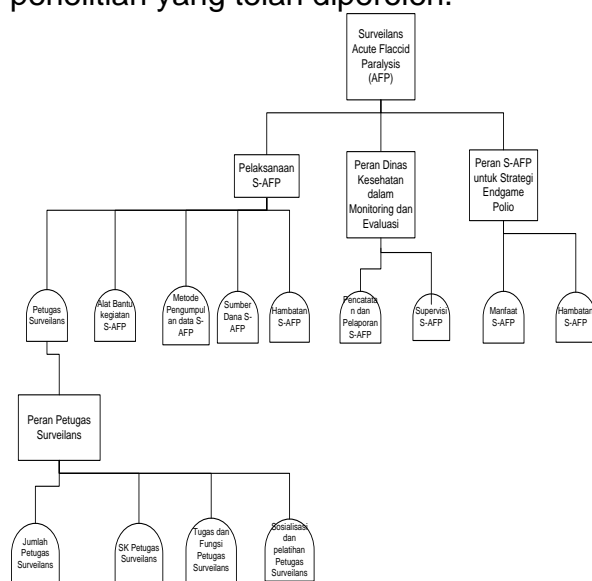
penelitian yang telah diperoleh.

Surveilans Acute Flaccid Paralysis (AFP)

Pelaksanaan S-AFP

Peran Dinas Kesehatan dalam Monitoring dan Evaluasi

Peran S-AFP untuk Strategi Endgame Polio

Petugas Surveilans

Alat Bantu kegiatan S-AFP

Metode Pengumpulan data S-AFP

Sumber Dana S-AFP

Hambatan S-AFP

Pencatatan dan Pelaporan S-AFP

Supervisi S-AFP

Manfaat S-AFP

Hambatan S-AFP

Peran Petugas Surveilans

Jumlah Petugas Surveilans

SK Petugas Surveilans

Tugas dan Fungsi Petugas Surveilans

Sosialisasi dan pelatihan Petugas Surveilans